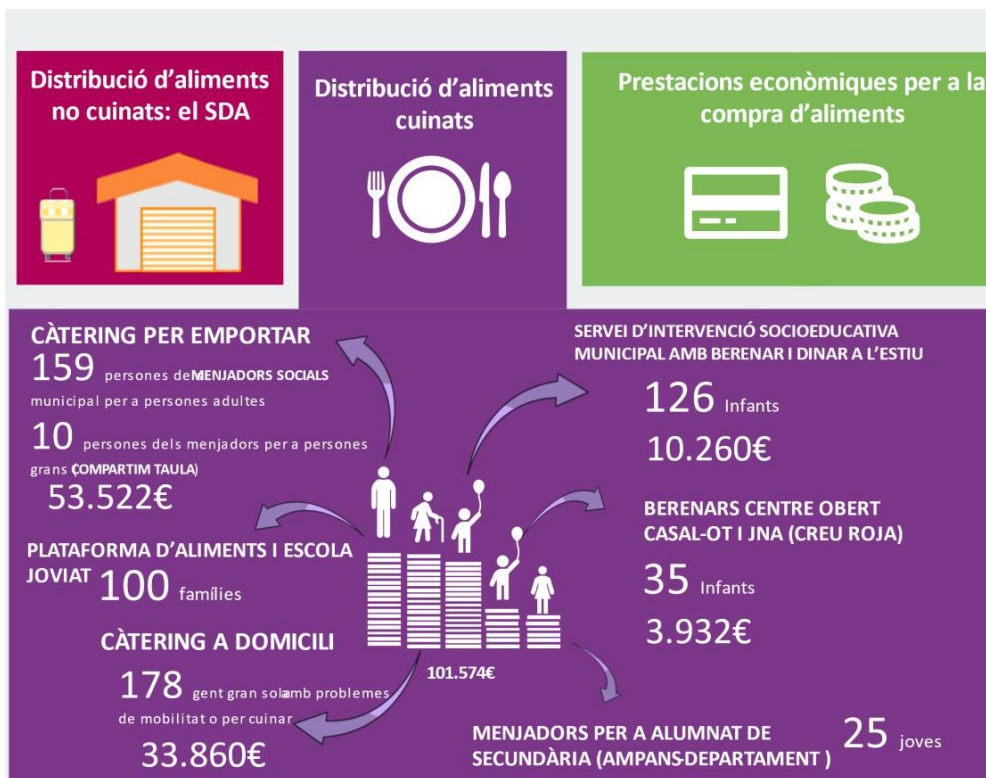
Distribució d'aliments no cuinats: el SDA

Distribució d'aliments cuinats

Prestacions econòmiques per a la compra d'aliments

CÀTERING PER EMPORTAR
159 persones de MENJADORS SOCIALS municipal per a persones adultes
10 persones dels menjadors per a persones grans (COMPARTIM TAULA)
53.522€

PLATAFORMA D'ALIMENTS I ESCOLA JOVIAT 100 famílies

CÀTERING A DOMICILI
178 gent gran sola amb problemes de mobilitat o per cuinar
33.860€

101.574€

SERVEI D'INTERVENCIÓ SOCIOEDUCATIVA MUNICIPAL AMB BERENAR I DINAR A L'ESTIU
126 Infants
10.260€

BERENARS CENTRE OBERT CASAL-OT I JNA (CREU ROJA)
35 Infants
3.932€

MENJADORS PER A ALUMNAT DE SECUNDÀRIA (AMPANS-DEPARTAMENT ) 25 joves